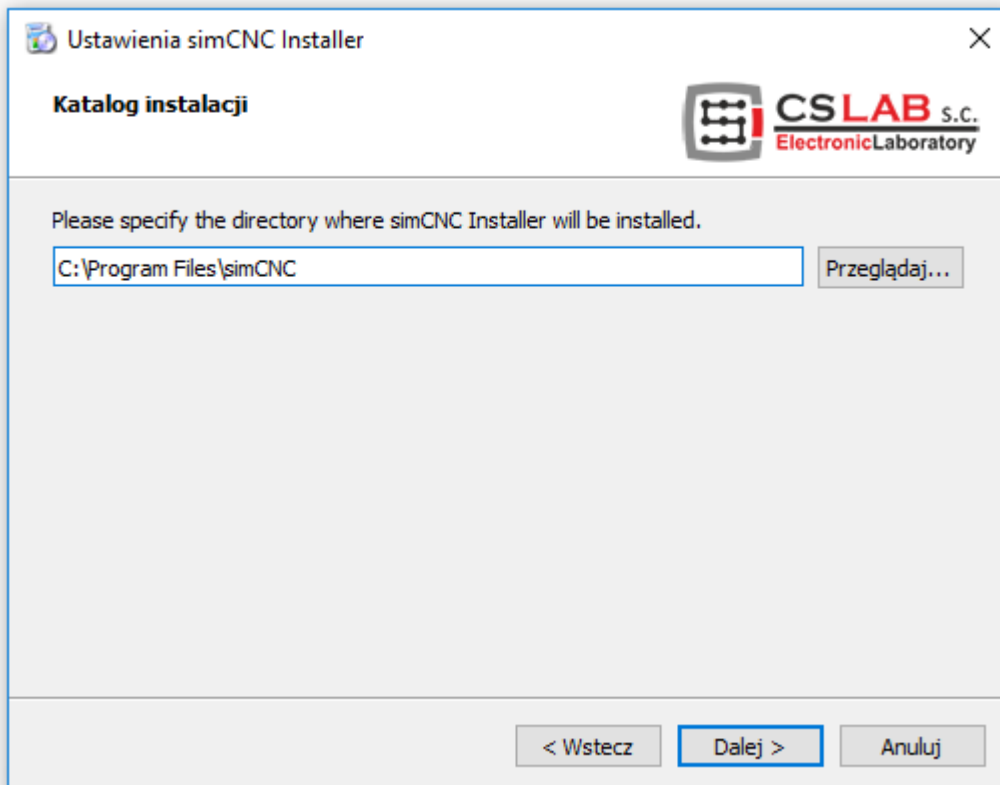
Ustawienia simCNC Installer

Katalog instalacji

CSLAB s.c.
ElectronicLaboratory

Please specify the directory where simCNC Installer will be installed.

C:\Program Files\simCNC

Przeglądaj...

< Wstecz

Dalej >

Anuluj